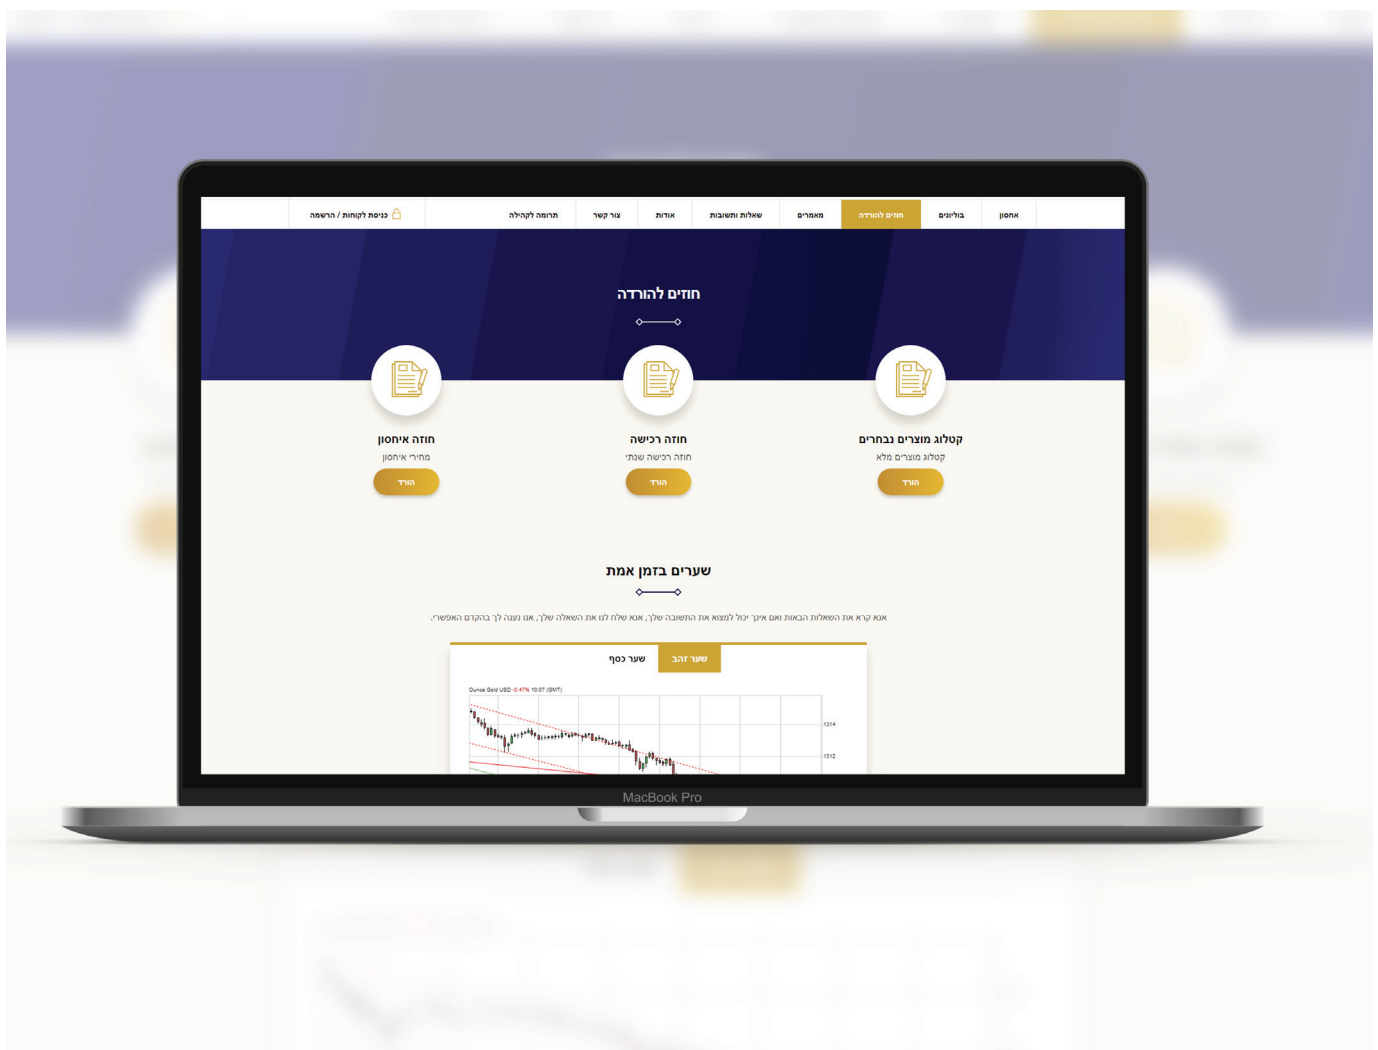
אחסון בוליונים חוזים להורדה מאמרים שאלות ותשובות אודות צור קשר תרומה לקהילה כניסת לקוחות / הרשמה

חוזים להורדה

קטלוג מוצרים נבחרים
קטלוג מוצרים מלא
הורד

חוזה רכישה
חוזה רכישה שנתי
הורד

חוזה איחסון
מחירי איחסון
הורד

שערים בזמן אמת

אנא קרא את השאלות הבאות ואם אינך יכול למצוא את התשובה שלך, אנא שלח לנו את השאלה שלך, אנו נענה לך בהקדם האפשרי.

שער זהב שער כסף

Ounce Gold USD -0.47% 10:07 (GMT)

1314
1312

MacBook Pro